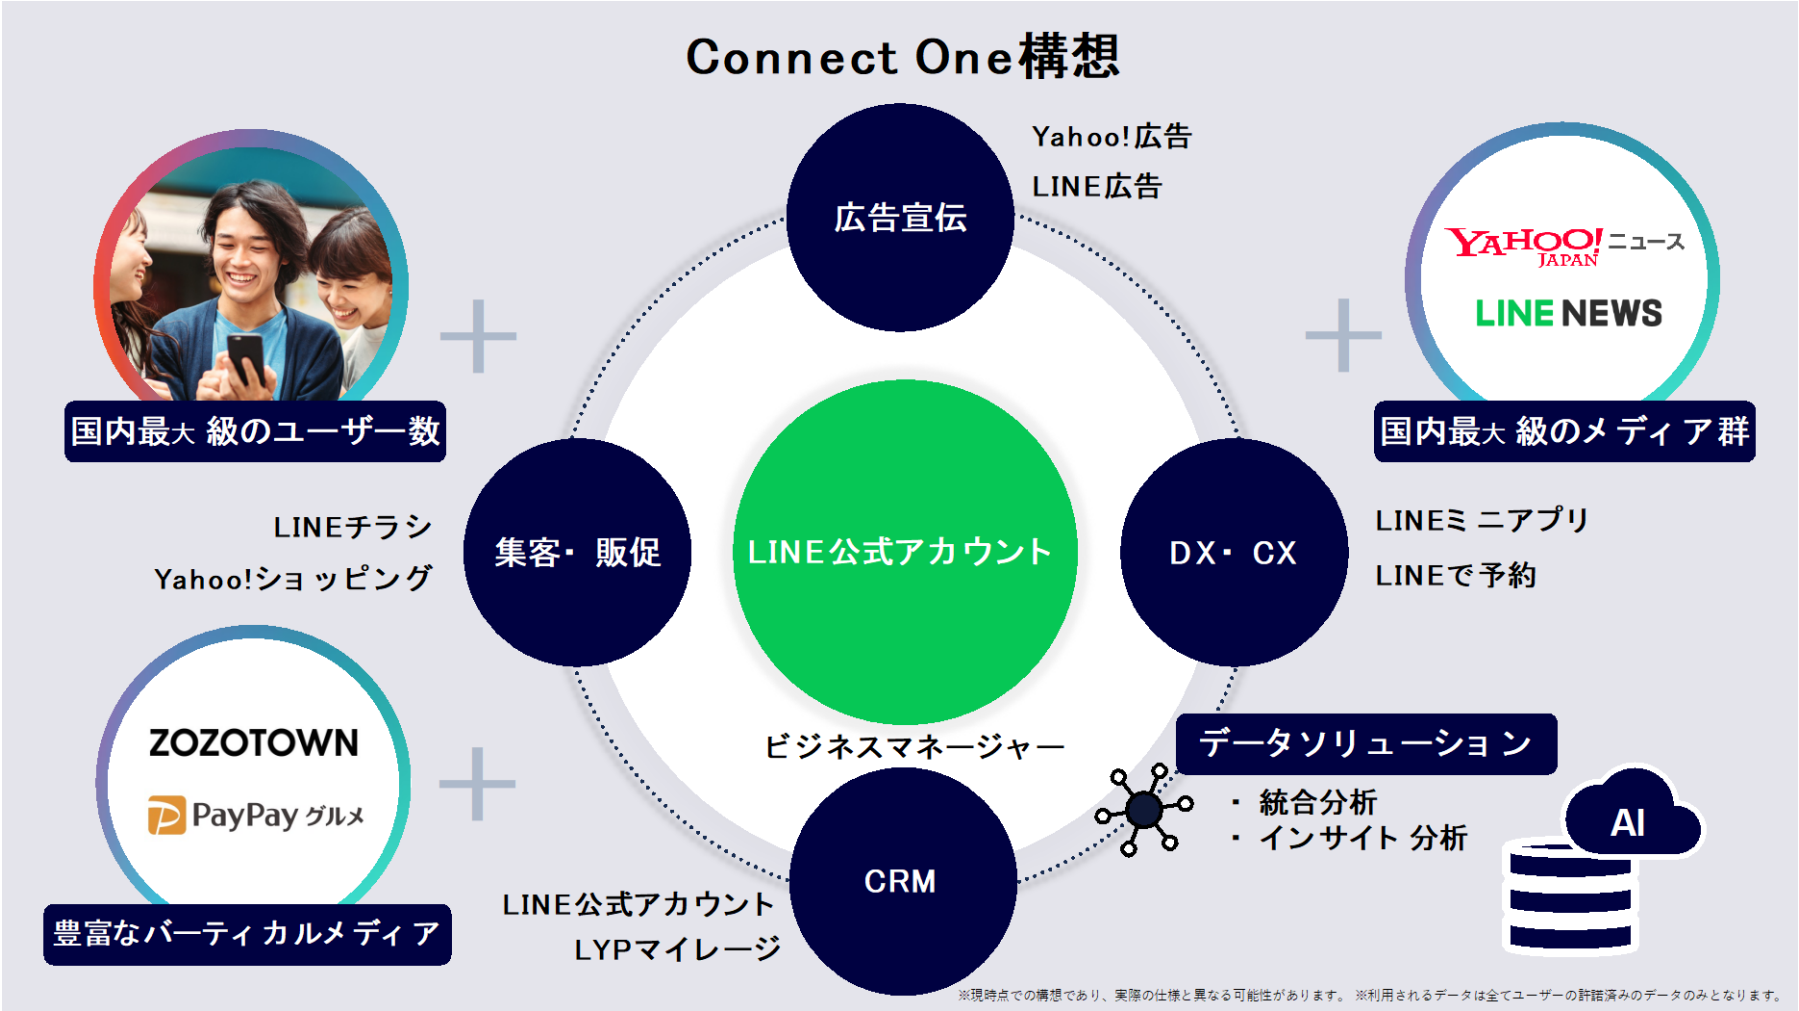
Connect One構想

国内最大級のユーザー数

広告宣伝

Yahoo!広告
LINE広告

YAHOO! JAPAN ニュース
LINE NEWS

国内最大級のメディア群

LINEチラシ
Yahoo!ショッピング

集客・販促

LINE公式アカウント

DX・CX

LINEミニアプリ
LINEで予約

ZOZOTOWN
PayPay グルメ

豊富なバーティカルメディア

ビジネスマネージャー

データソリューション
・統合分析
・インサイト分析

AI

CRM

LINE公式アカウント
LYPマイレージ

※現時点での構想であり、実際の仕様と異なる可能性があります。 ※利用されるデータは全てユーザーの許諾済みのデータのみとなります。